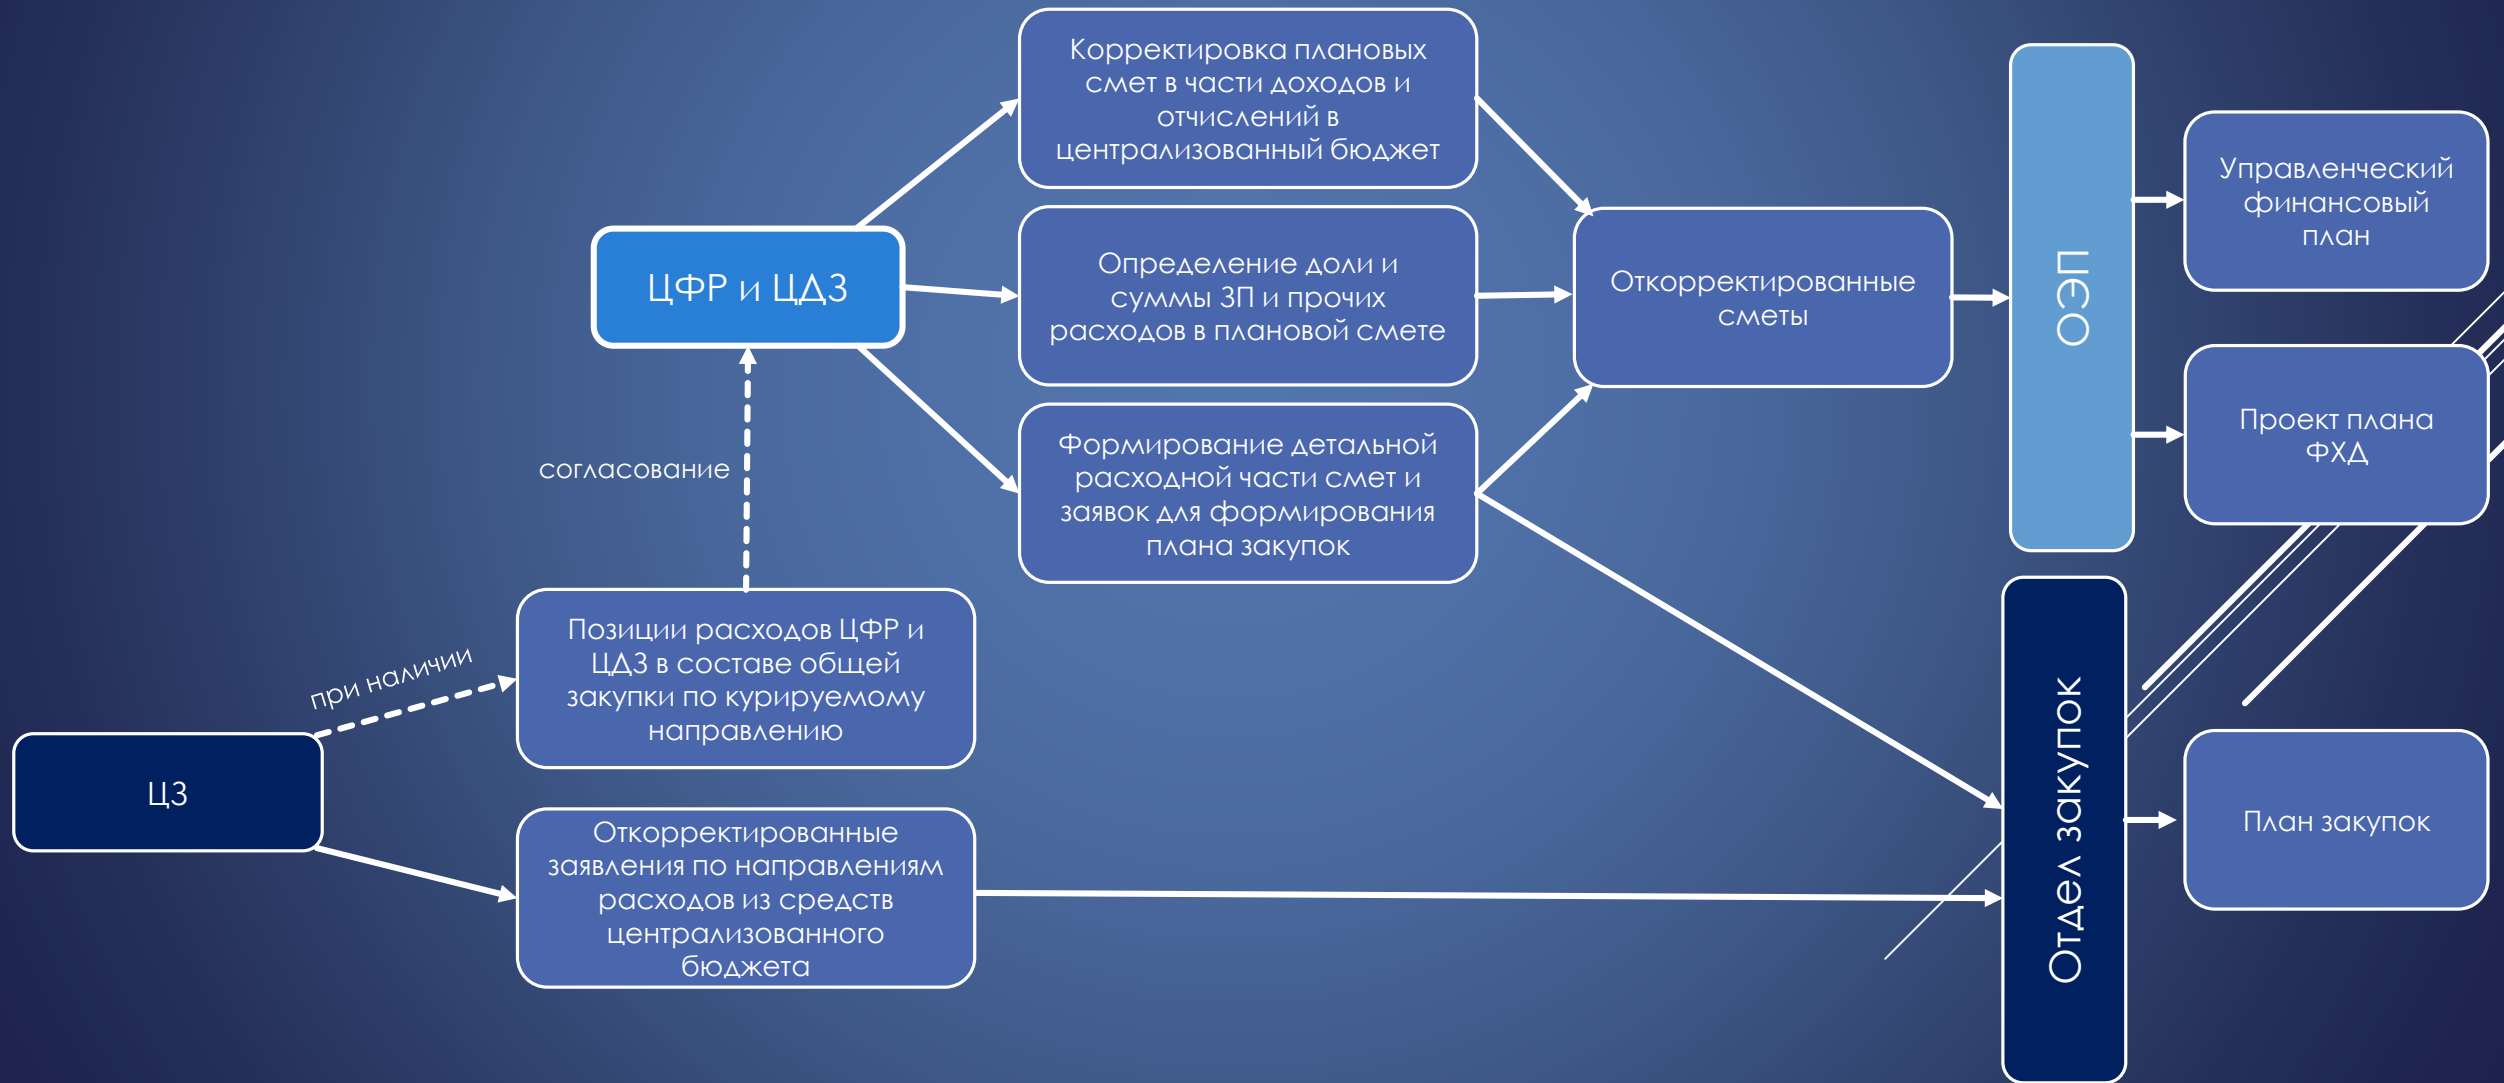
Корректировка плановых смет в части доходов и отчислений в централизованный бюджет

ЦФР и ЦДЗ

Определение доли и суммы ЗП и прочих расходов в плановой смете

Формирование детальной расходной части смет и заявок для формирования плана закупок

Откорректированные сметы

ОЭП

Управленческий финансовый план

Проект плана ФХД

согласование

Позиции расходов ЦФР и ЦДЗ в составе общей закупки по курируемому направлению

при наличии

ЦЗ

Откорректированные заявления по направлениям расходов из средств централизованного бюджета

Отдел закупок

План закупок